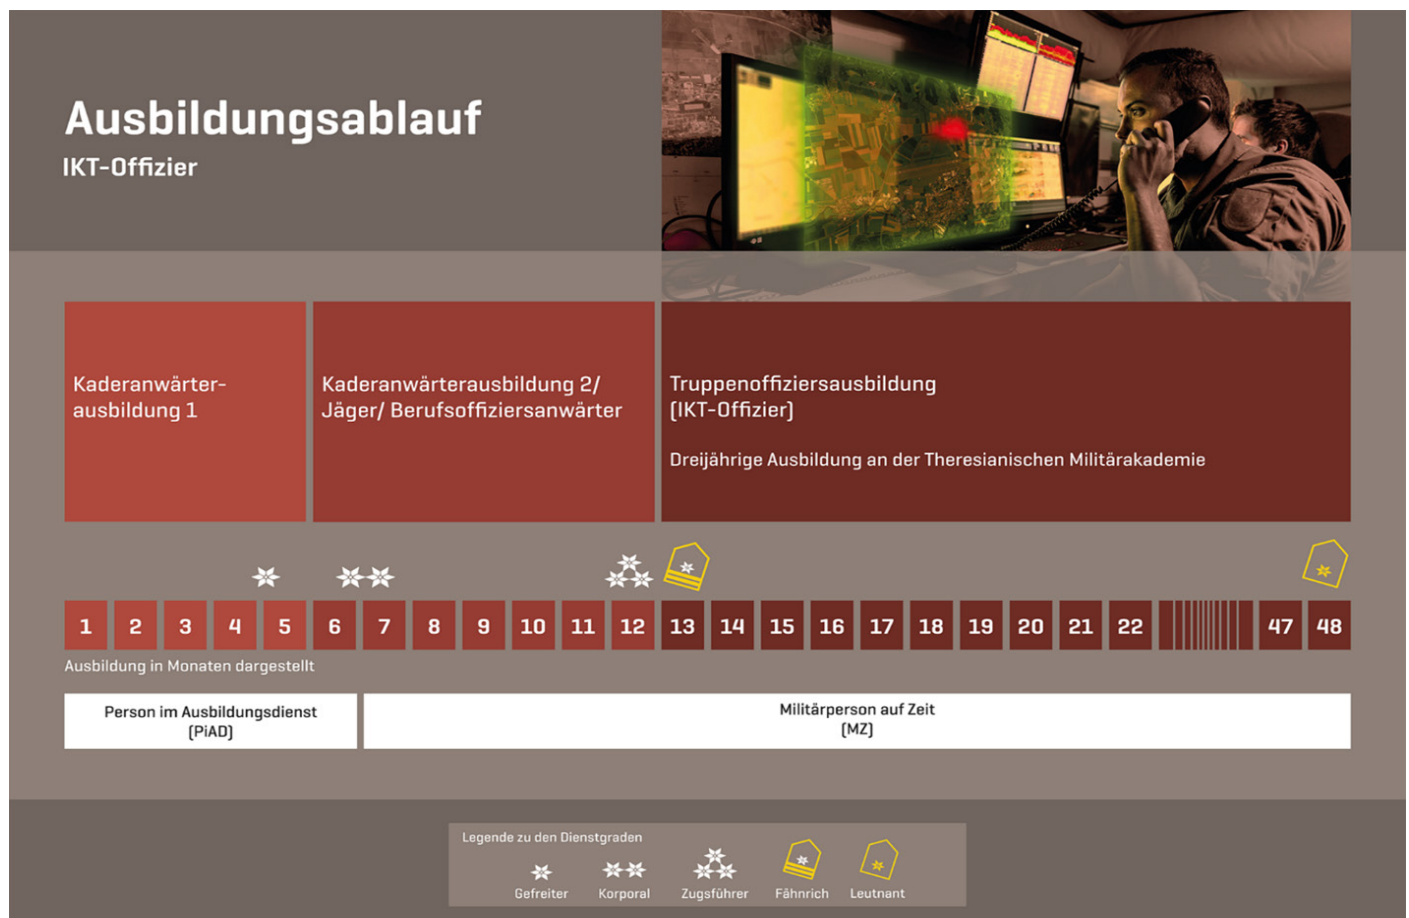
Ausbildungsablauf
IKT-Offizier

Kaderanwärterausbildung 1

Kaderanwärterausbildung 2/ Jäger/ Berufsoffiziersanwärter

Truppenoffiziersausbildung (IKT-Offizier)

Dreijährige Ausbildung an der Theresianischen Militärakademie

| 1 | 2 | 3 | 4 | 5 | 6 | 7 | 8 | 9 | 10 | 11 | 12 | 13 | 14 | 15 | 16 | 17 | 18 | 19 | 20 | 21 | 22 | | 47 | 48 |
|---|---|---|---|---|---|---|---|---|---|---|---|---|---|---|---|---|---|---|---|---|---|---|---|---|

Ausbildung in Monaten dargestellt

Person im Ausbildungsdienst (PiAD)

Militärperson auf Zeit (MZ)

Legende zu den Dienstgraden
Gefreiter Korporal Zugsführer Fähnrich Leutnant